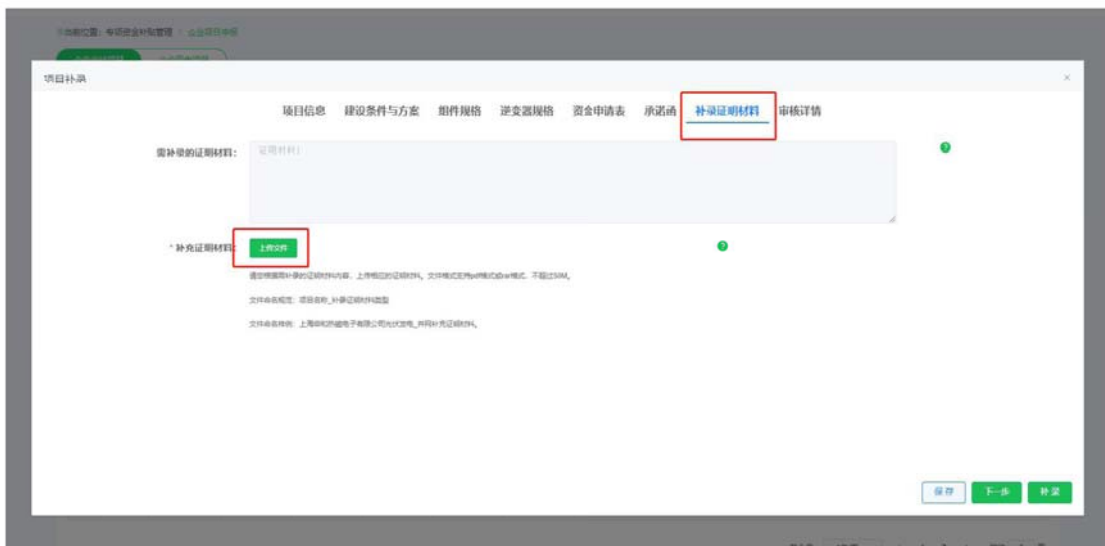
当前位置：专项资金补贴管理 / 企业项目申报

项目补录

×

项目信息 建设条件与方案 组件规格 逆变器规格 资金申请表 承诺函 补录证明材料 审核详情

需补录的证明材料：

证明材料1

* 补充证明材料：

上传文件

请您根据需补录的证明材料内容，上传相应的证明材料。文件格式支持pdf格式或rar格式，不超过50M。

文件命名规范：项目名称_补录证明材料类型

文件命名样例：上海华XX能电子有限公司光伏发电_并网补充证明材料。

保存 下一步 补录